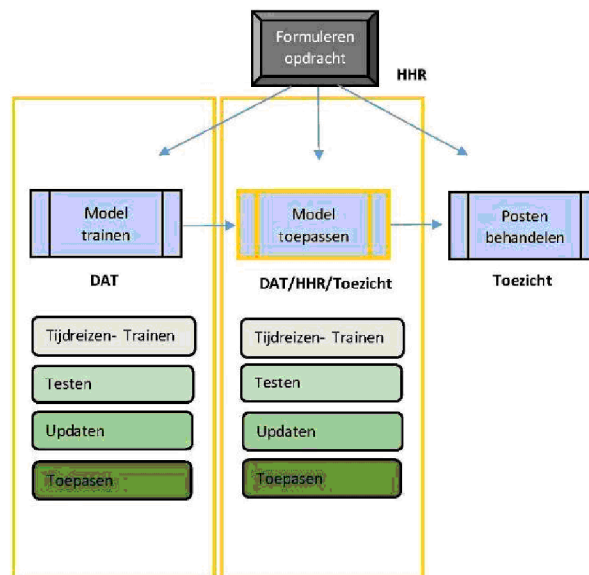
Formuleren opdracht

HHR

Model trainen

DAT

Tijdreizen- Trainen

Testen

Updaten

Toepasen

Model toepassen

DAT/HHR/Toezicht

Tijdreizen- Trainen

Testen

Updaten

Toepasen

Posten behandelen

Toezicht